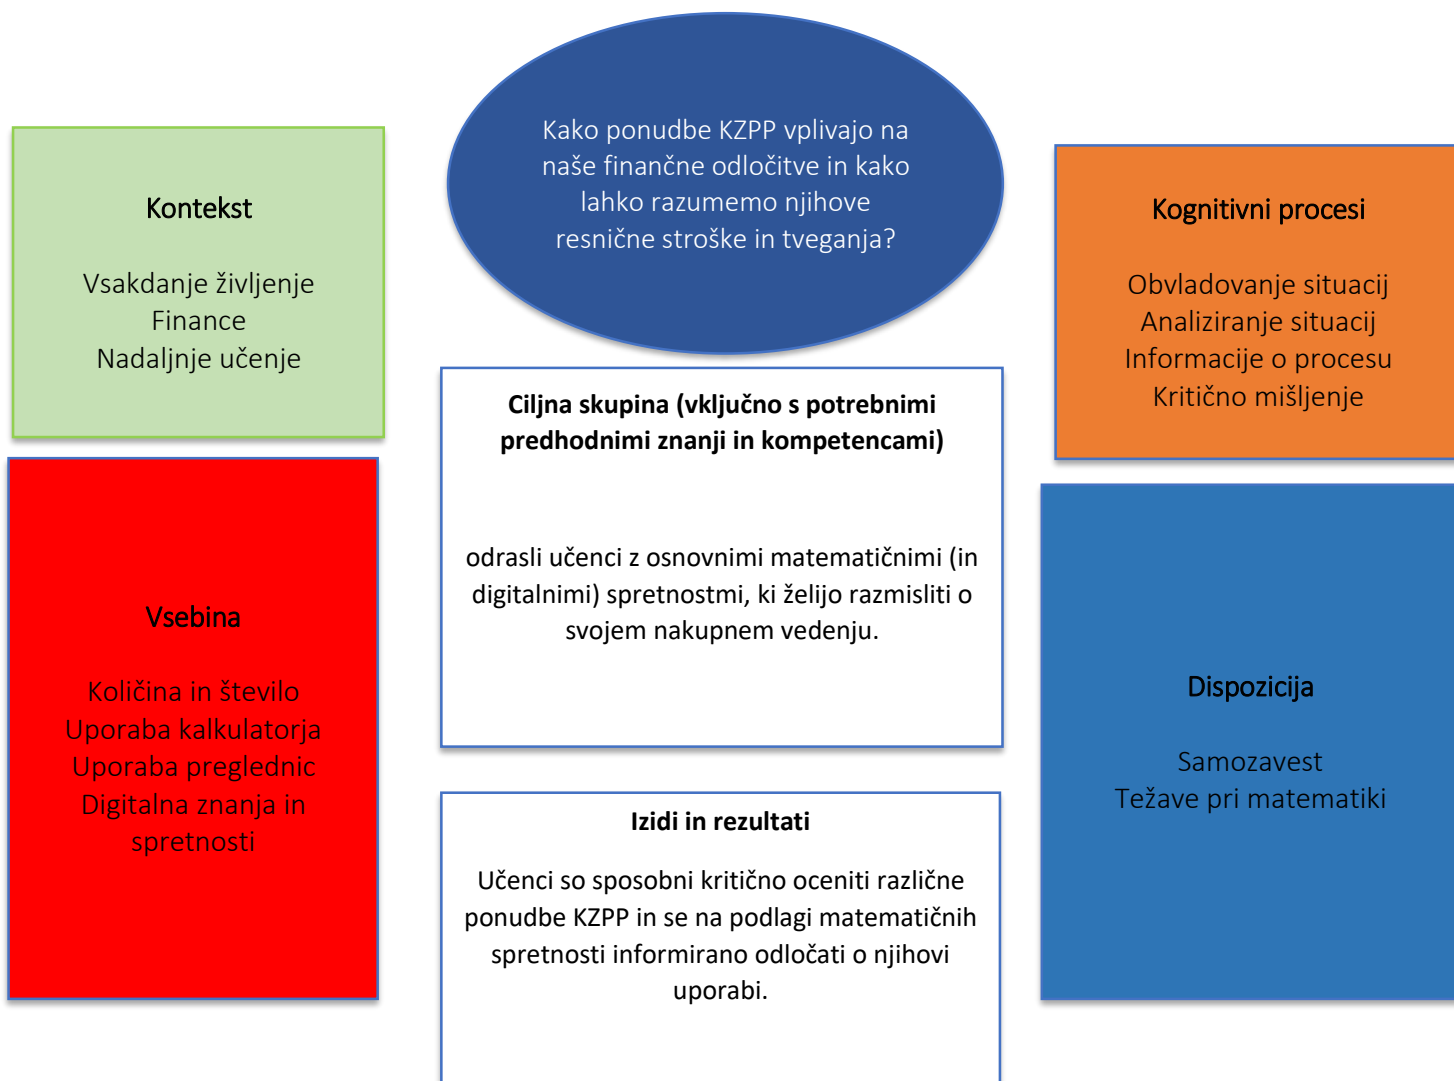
Kako ponudbe KZPP vplivajo na naše finančne odločitve in kako lahko razumemo njihove resnične stroške in tveganja?

Kontekst

Vsakdanje življenje
Finance
Nadaljnje učenje

Kognitivni procesi

Obvladovanje situacij
Analiziranje situacij
Informacije o procesu
Kritično mišljenje

Ciljna skupina (vključno s potrebnimi predhodnimi znanji in kompetencami)

odrasli učenci z osnovnimi matematičnimi (in digitalnimi) spretnostmi, ki želijo razmisliti o svojem nakupnem vedenju.

Vsebina

Količina in število
Uporaba kalkulatorja
Uporaba preglednic
Digitalna znanja in spretnosti

Dispozicija

Samozavest
Težave pri matematiki

Izidi in rezultati

Učenci so sposobni kritično oceniti različne ponudbe KZPP in se na podlagi matematičnih spretnosti informirano odločati o njihovi uporabi.